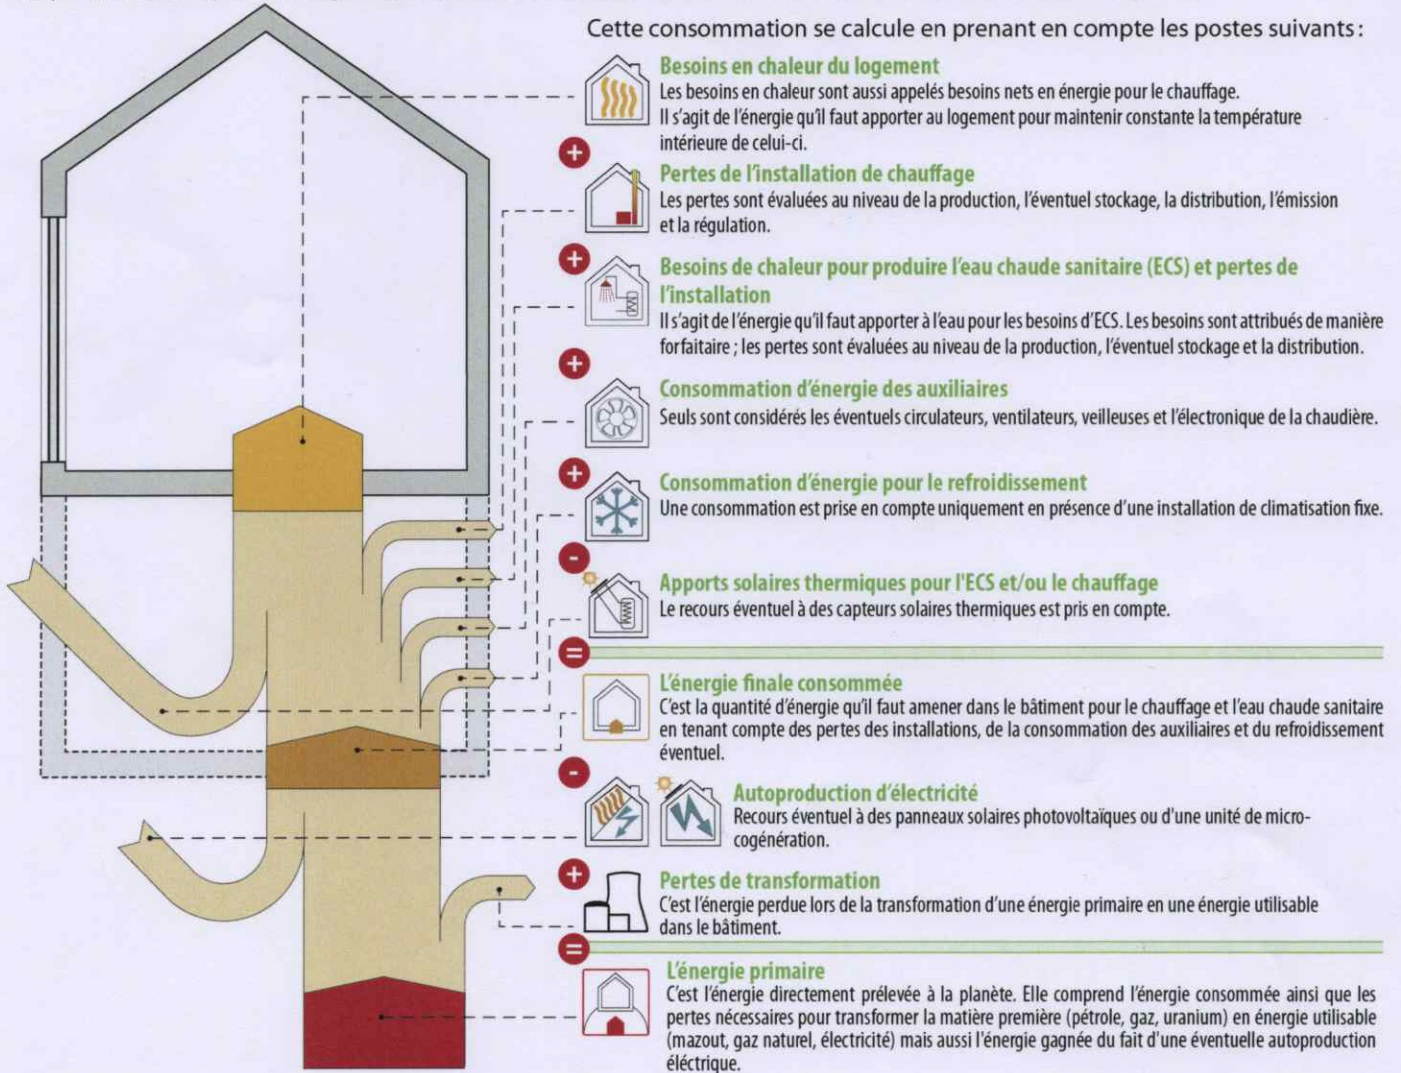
Cette consommation se calcule en prenant en compte les postes suivants :

Besoins en chaleur du logement
Les besoins en chaleur sont aussi appelés besoins nets en énergie pour le chauffage. Il s'agit de l'énergie qu'il faut apporter au logement pour maintenir constante la température intérieure de celui-ci.

+

Pertes de l'installation de chauffage
Les pertes sont évaluées au niveau de la production, l'éventuel stockage, la distribution, l'émission et la régulation.

+

Besoins de chaleur pour produire l'eau chaude sanitaire (ECS) et pertes de l'installation
Il s'agit de l'énergie qu'il faut apporter à l'eau pour les besoins d'ECS. Les besoins sont attribués de manière forfaitaire ; les pertes sont évaluées au niveau de la production, l'éventuel stockage et la distribution.

+

Consommation d'énergie des auxiliaires
Seuls sont considérés les éventuels circulateurs, ventilateurs, veilleuses et l'électronique de la chaudière.

+

Consommation d'énergie pour le refroidissement
Une consommation est prise en compte uniquement en présence d'une installation de climatisation fixe.

-

Apports solaires thermiques pour l'ECS et/ou le chauffage
Le recours éventuel à des capteurs solaires thermiques est pris en compte.

=

L'énergie finale consommée
C'est la quantité d'énergie qu'il faut amener dans le bâtiment pour le chauffage et l'eau chaude sanitaire en tenant compte des pertes des installations, de la consommation des auxiliaires et du refroidissement éventuel.

-

Autoproduction d'électricité
Recours éventuel à des panneaux solaires photovoltaïques ou d'une unité de micro-cogénération.

+

Pertes de transformation
C'est l'énergie perdue lors de la transformation d'une énergie primaire en une énergie utilisable dans le bâtiment.

=

L'énergie primaire
C'est l'énergie directement prélevée à la planète. Elle comprend l'énergie consommée ainsi que les pertes nécessaires pour transformer la matière première (pétrole, gaz, uranium) en énergie utilisable (mazout, gaz naturel, électricité) mais aussi l'énergie gagnée du fait d'une éventuelle autoproduction éléctrique.